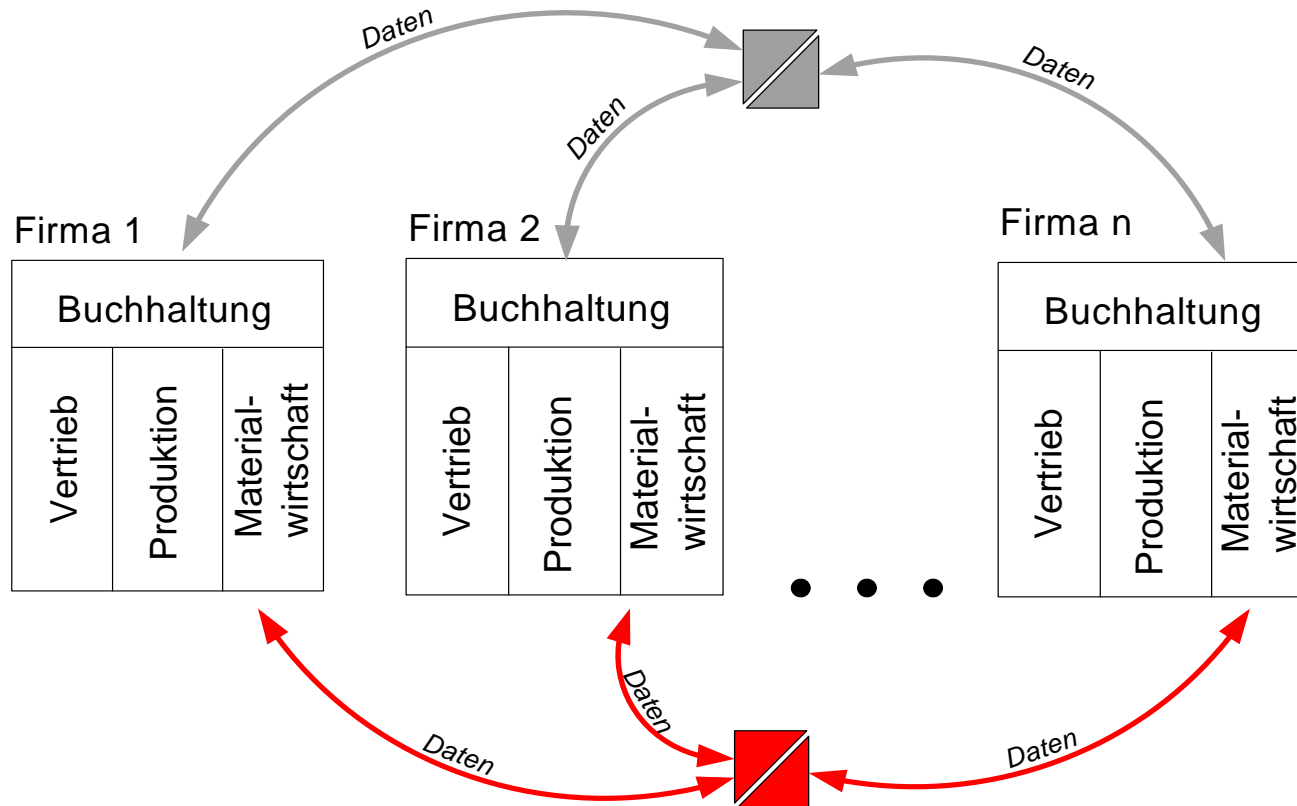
Daten

Daten

Daten

Firma 1

Buchhaltung

Vertrieb

Produktion

Materialwirtschaft

Firma 2

Buchhaltung

Vertrieb

Produktion

Materialwirtschaft

Firma n

Buchhaltung

Vertrieb

Produktion

Materialwirtschaft

Daten

Daten

Daten